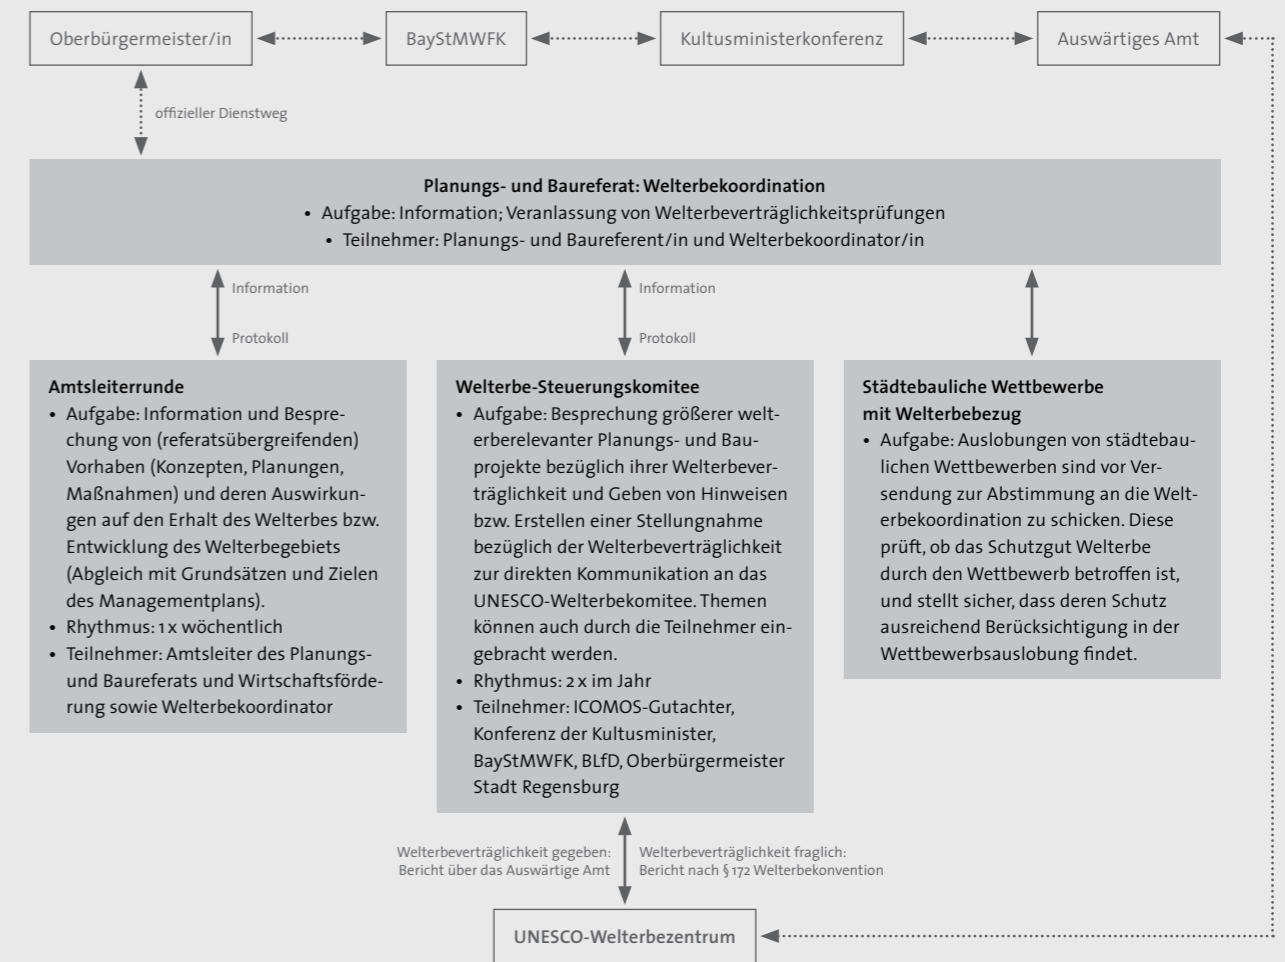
Oberbürgermeister/in

BayStMWFK

Kultusministerkonferenz

Auswärtiges Amt

offizieller Dienstweg

Planungs- und Baureferat: Welterbekoordination
• Aufgabe: Information; Veranlassung von Welterbeverträglichkeitsprüfungen
• Teilnehmer: Planungs- und Baureferent/in und Welterbekoordinator/in

Information

Protokoll

Information

Protokoll

Amtsleiterrunde
• Aufgabe: Information und Besprechung von (referatsübergreifenden) Vorhaben (Konzepten, Planungen, Maßnahmen) und deren Auswirkungen auf den Erhalt des Welterbes bzw. Entwicklung des Welterbegebiets (Abgleich mit Grundsätzen und Zielen des Managementplans).
• Rhythmus: 1 x wöchentlich
• Teilnehmer: Amtsleiter des Planungs- und Baureferats und Wirtschaftsförderung sowie Welterbekoordinator

Welterbe-Steuerungskomitee
• Aufgabe: Besprechung größerer welterberelevanter Planungs- und Bauprojekte bezüglich ihrer Welterbeverträglichkeit und Geben von Hinweisen bzw. Erstellen einer Stellungnahme bezüglich der Welterbeverträglichkeit zur direkten Kommunikation an das UNESCO-Welterbekomitee. Themen können auch durch die Teilnehmer eingebracht werden.
• Rhythmus: 2 x im Jahr
• Teilnehmer: ICOMOS-Gutachter, Konferenz der Kultusminister, BayStMWFK, BLfD, Oberbürgermeister Stadt Regensburg

Städtebauliche Wettbewerbe mit Welterbebezug
• Aufgabe: Auslobungen von städtebaulichen Wettbewerben sind vor Versendung zur Abstimmung an die Welterbekoordination zu schicken. Diese prüft, ob das Schutzgut Welterbe durch den Wettbewerb betroffen ist, und stellt sicher, dass deren Schutz ausreichend Berücksichtigung in der Wettbewerbsauslobung findet.

Welterbeverträglichkeit gegeben: Bericht über das Auswärtige Amt

Welterbeverträglichkeit fraglich: Bericht nach § 172 Welterbekonvention

UNESCO-Welterbezentrum